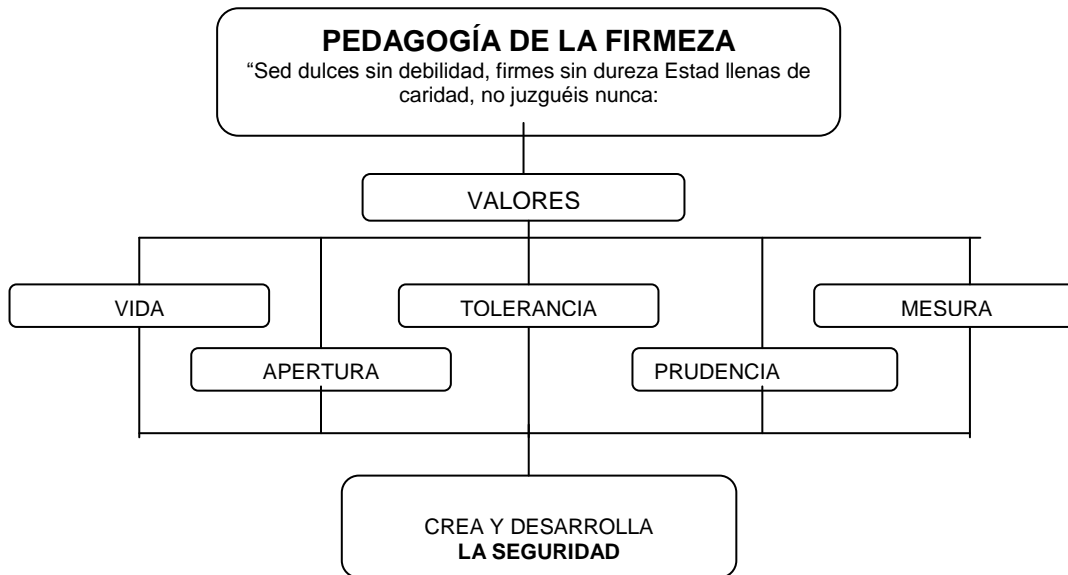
**PEDAGOGÍA DE LA FIRMEZA**
“Sed dulces sin debilidad, firmes sin dureza Estad llenas de caridad, no juzguéis nunca:

VALORES

VIDA

APERTURA

TOLERANCIA

PRUDENCIA

MESURA

CREA Y DESARROLLA
**LA SEGURIDAD**